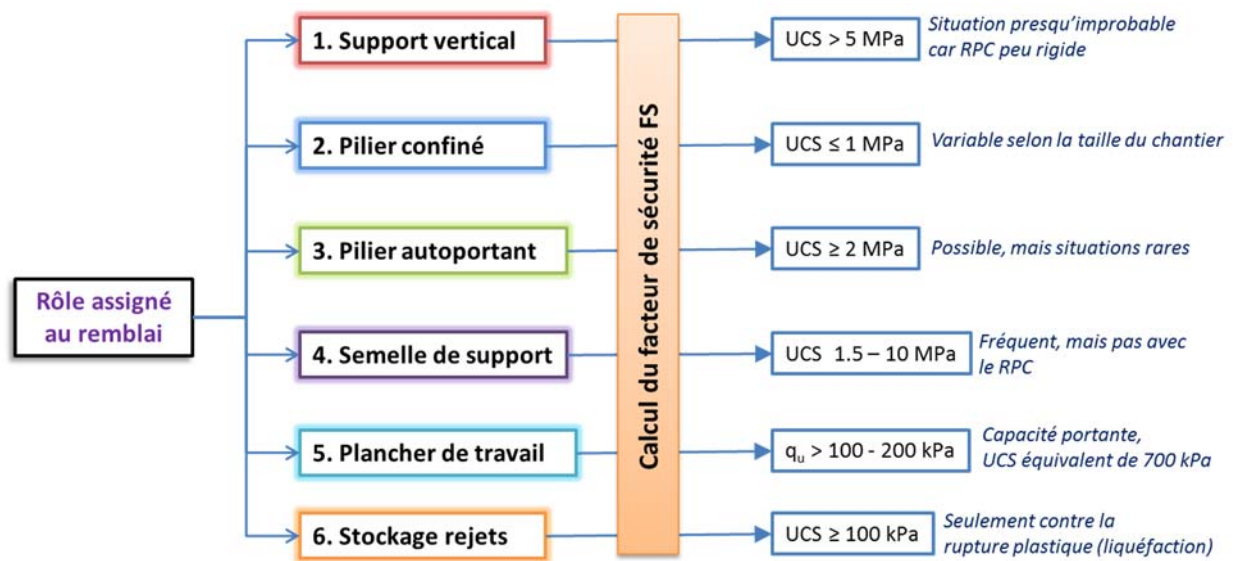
Rôle assigné au remblai

1. Support vertical

2. Pilier confiné

3. Pilier autoportant

4. Semelle de support

5. Plancher de travail

6. Stockage rejets

Calcul du facteur de sécurité FS

UCS > 5 MPa

Situation presqu'improbable car RPC peu rigide

UCS ≤ 1 MPa

Variable selon la taille du chantier

UCS ≥ 2 MPa

Possible, mais situations rares

UCS 1.5 – 10 MPa

Fréquent, mais pas avec le RPC

$q_u$ > 100 - 200 kPa

Capacité portante, UCS équivalent de 700 kPa

UCS ≥ 100 kPa

Seulement contre la rupture plastique (liquéfaction)